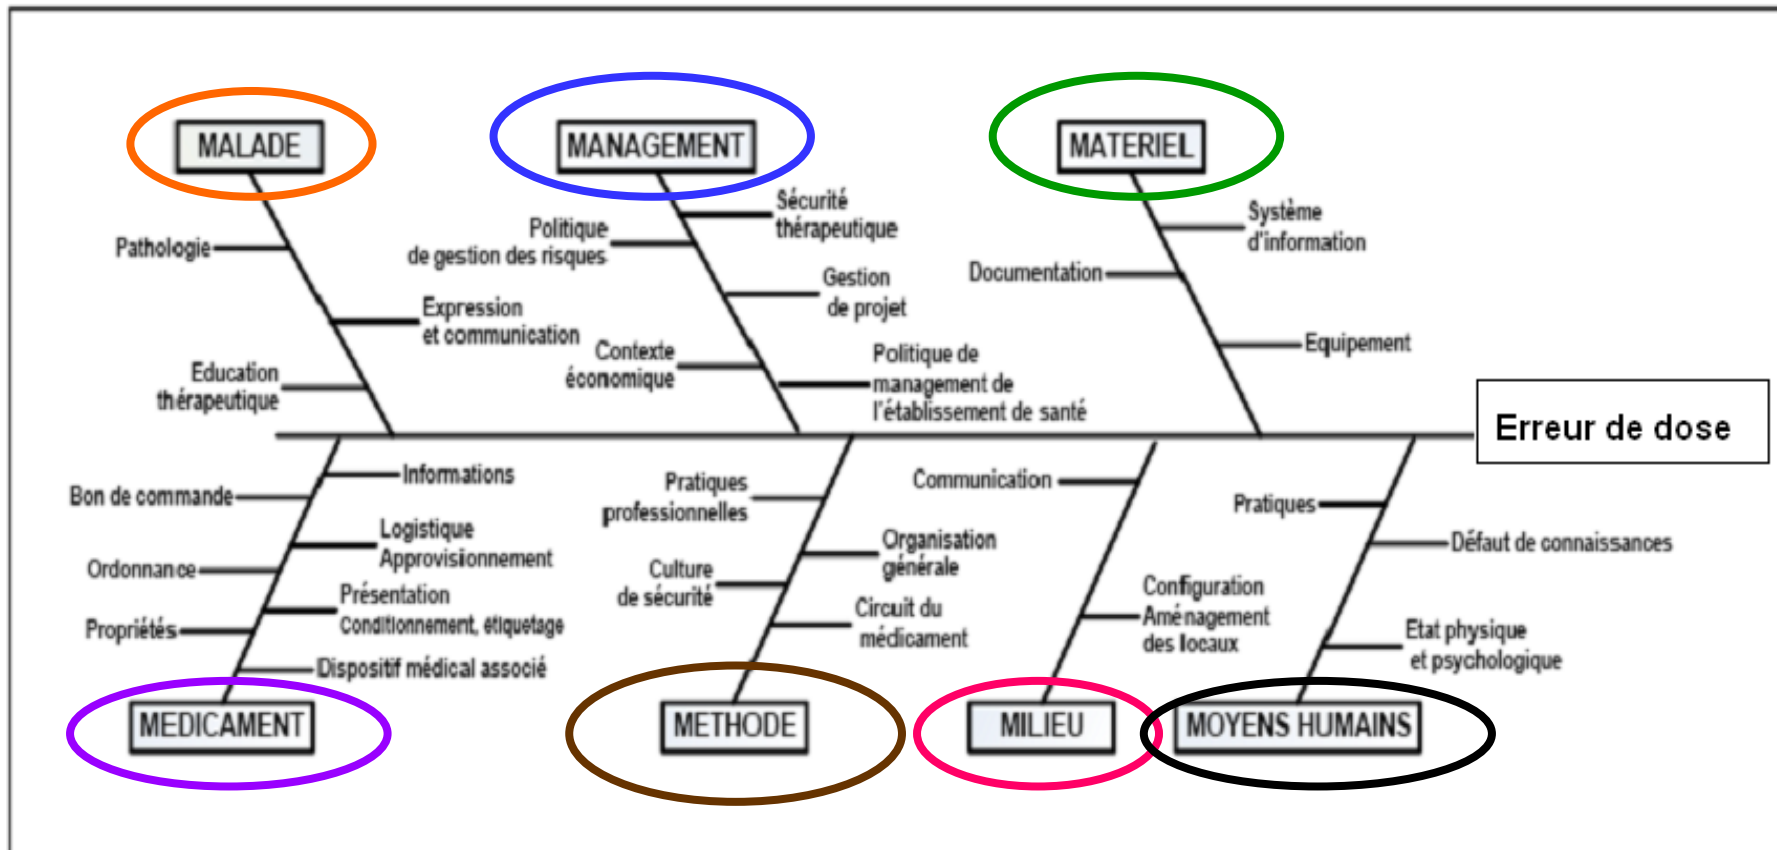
MALADE

Pathologie

Expression et communication

Education thérapeutique

MANAGEMENT

Sécurité thérapeutique

Politique de gestion des risques

Gestion de projet

Contexte économique

Politique de management de l'établissement de santé

MATERIEL

Système d'information

Documentation

Equipement

Erreur de dose

Informations

Bon de commande

Logistique Approvisionnement

Ordonnance

Présentation Conditionnement, étiquetage

Propriétés

Dispositif médical associé

MEDICAMENT

Pratiques professionnelles

Organisation générale

Culture de sécurité

Circuit du médicament

METHODE

Communication

Configuration Aménagement des locaux

MILIEU

Pratiques

Défaut de connaissances

Etat physique et psychologique

MOYENS HUMAINS